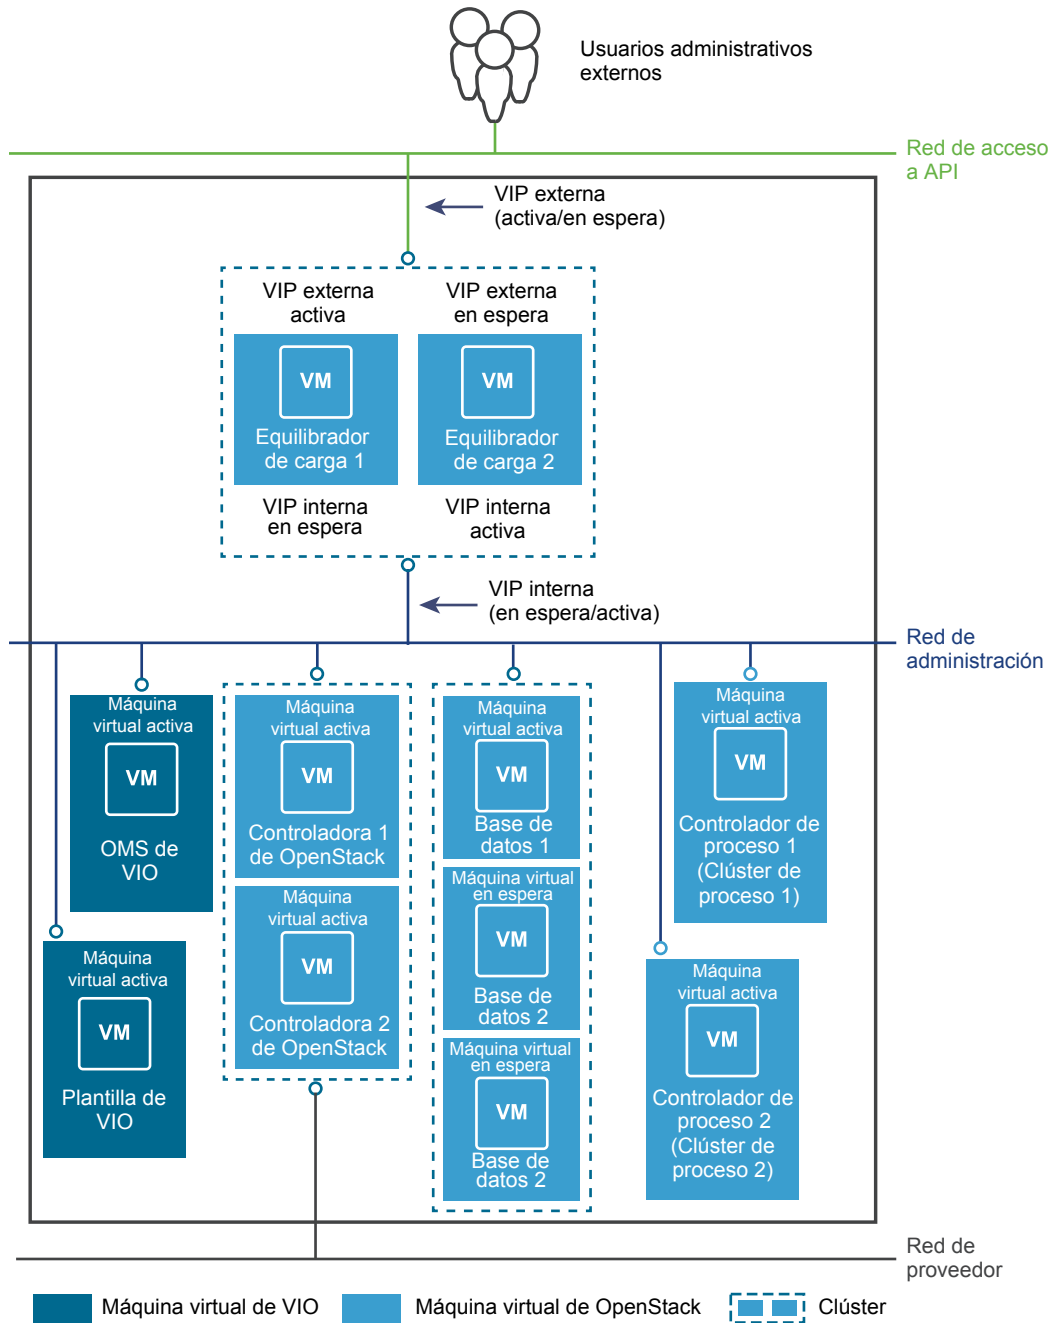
Usuarios administrativos externos

Red de acceso a API

VIP externa (activa/en espera)

VIP externa activa

VM

Equilibrador de carga 1

VIP interna en espera

VIP externa en espera

VM

Equilibrador de carga 2

VIP interna activa

VIP interna (en espera/activa)

Red de administración

Máquina virtual activa

VM

OMS de VIO

Máquina virtual activa

VM

Plantilla de VIO

Máquina virtual activa

VM

Controladora 1 de OpenStack

Máquina virtual activa

VM

Controladora 2 de OpenStack

Máquina virtual activa

VM

Base de datos 1

Máquina virtual en espera

VM

Base de datos 2

Máquina virtual en espera

VM

Base de datos 2

Máquina virtual activa

VM

Controlador de proceso 1 (Clúster de proceso 1)

Máquina virtual activa

VM

Controlador de proceso 2 (Clúster de proceso 2)

Red de proveedor

Máquina virtual de VIO

Máquina virtual de OpenStack

Clúster